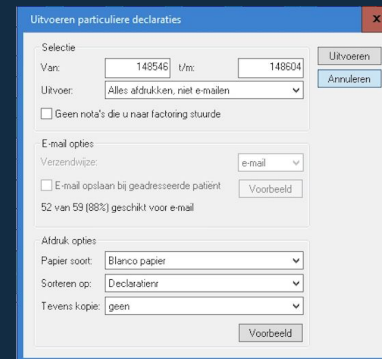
Uitvoeren particuliere declaraties

Selectie
Van: 148546 t/m: 148604
Uitvoer: Alles afdrukken, niet e-mailen
Geen nota's die u naar factoring stuurde

E-mail opties
Verzendwijze: e-mail
E-mail opslaan bij geadresseerde patient
Voorbeeld
52 van 59 (88%) geschikt voor e-mail

Afdruk opties
Papier soort: Blanco papier
Sorteren op: Declaratienr
Tevens kopie: geen
Voorbeeld

Uitvoeren
Annuleren